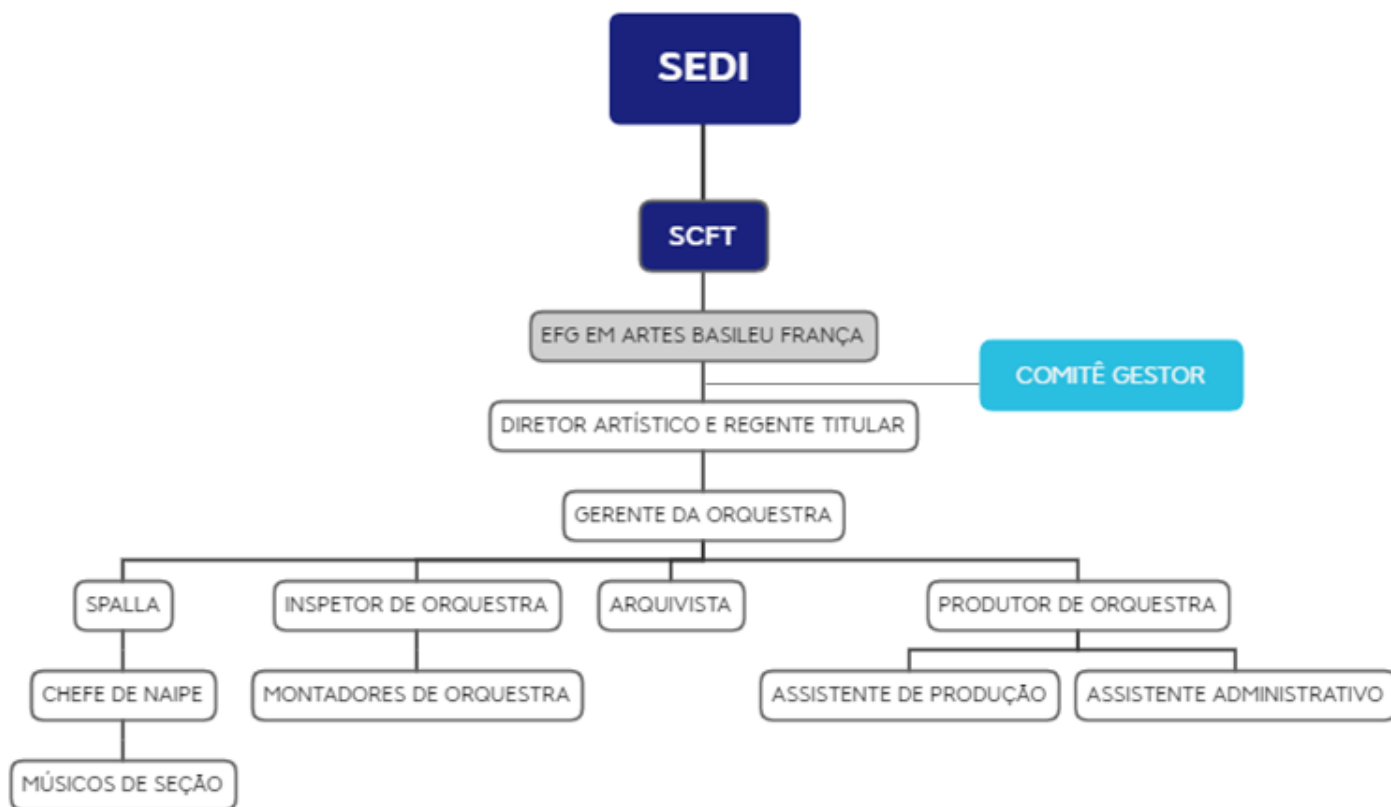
SEDI

SCFT

EFG EM ARTES BASILEU FRANÇA

COMITÊ GESTOR

DIRETOR ARTÍSTICO E REGENTE TITULAR

GERENTE DA ORQUESTRA

SPALLA

INSPETOR DE ORQUESTRA

ARQUIVISTA

PRODUTOR DE ORQUESTRA

CHEFE DE NAIPE

MONTADORES DE ORQUESTRA

ASSISTENTE DE PRODUÇÃO

ASSISTENTE ADMINISTRATIVO

MÚSICOS DE SEÇÃO